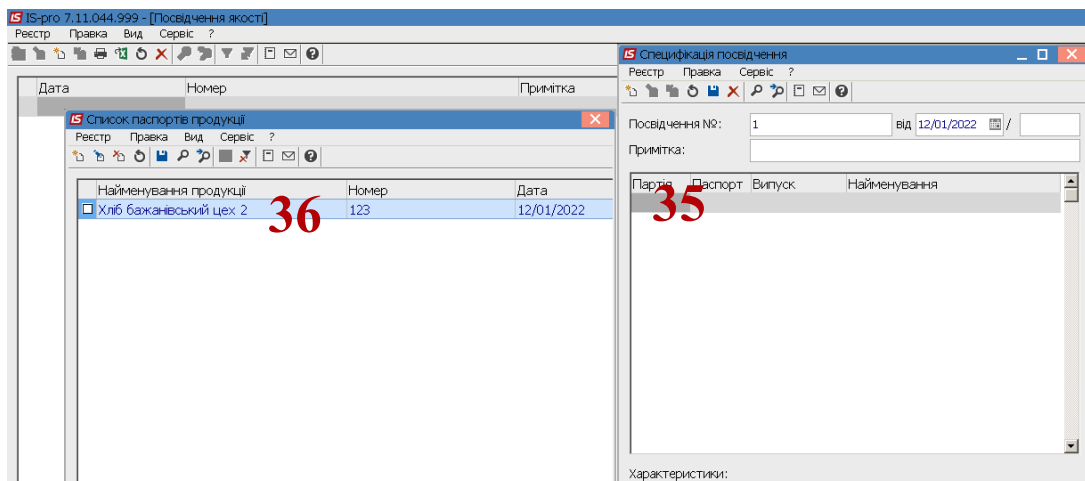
IS-pro 7.11.044.999 - [Посвідчення якості]
Реєстр Правка Вид Сервіс ?

Дата | Номер | Примітка

Список паспортів продукції
Реєстр Правка Вид Сервіс ?

| Найменування продукції | Номер | Дата |
|---|---|---|
| Хліб бажанівський цех 2 | 123 | 12/01/2022 |

36

Специфікація посвідчення
Реєстр Правка Сервіс ?

Посвідчення №: 1 від 12/01/2022 /
Примітка:

| Партія | Паспорт | Випуск | Найменування |
|---|---|---|---|

35

Характеристики: